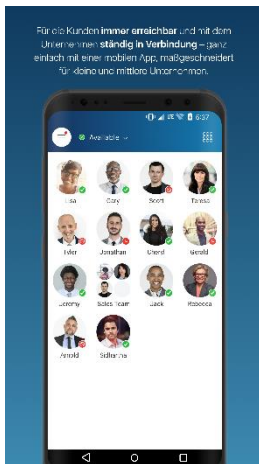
Für die Kunden **immer erreichbar** und mit dem Unternehmen **ständig in Verbindung** – ganz einfach mit einer mobilen App, maßgeschneidert für kleine und mittlere Unternehmen.

6:37

Available

Lisa
Cory
Scott
Teresa
Tyler
Jonathan
Cheryl
Gerald
Jeremy
Sales Team
Jack
Rebecca
Arnold
Sidhanna